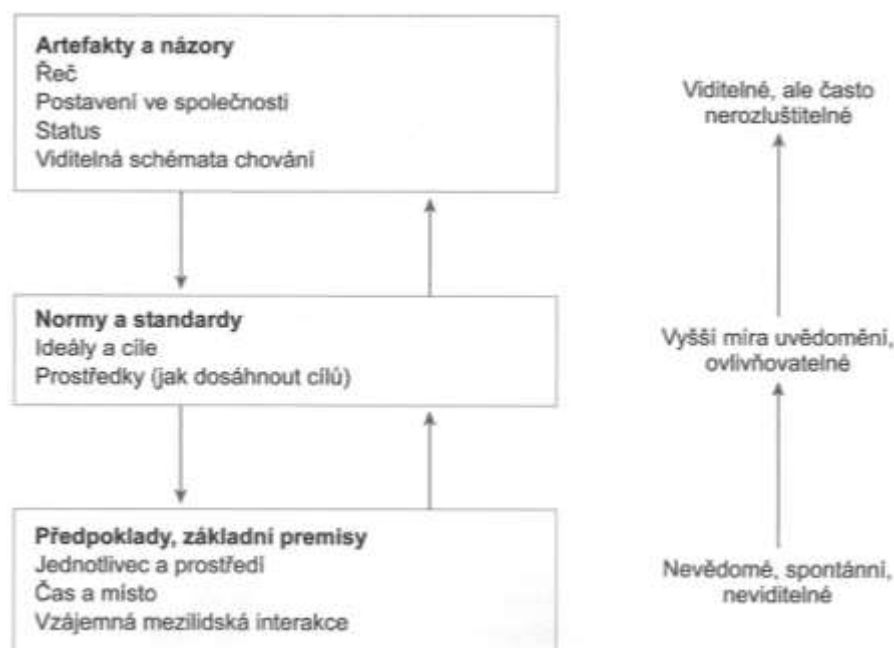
**Artefakty a názory**
Řeč
Postavení ve společnosti
Status
Viditelná schémata chování

**Normy a standardy**
Ideály a cíle
Prostředky (jak dosáhnout cílů)

**Předpoklady, základní premisy**
Jednotlivec a prostředí
Čas a místo
Vzájemná mezilidská interakce

Viditelné, ale často nerozluštitelné

Vyšší míra uvědomění, ovlivňovatelné

Nevědomé, spontánní, neviditelné